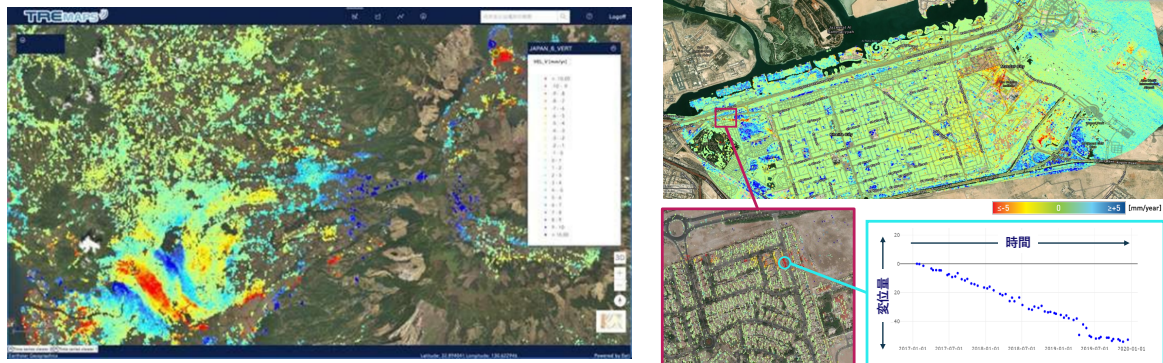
TREMAPS

Logoff

JAPAN_6_VERT

VEL_V [mm/yr]

> 10.00
10 - 9
9 - 8
8 - 7
7 - 6
6 - 5
5 - 4
4 - 3
3 - 2
2 - 1
1 - 0
0 - -1
-1 - -2
-2 - -3
-3 - -4
-4 - -5
-5 - -6
-6 - -7
-7 - -8
-8 - -9
-9 - -10
< -10.00

3D

Latitude: 33.899891 Longitude: 135.622946

Powered by Esri

≤-5
0
≥+5
[mm/year]

時間

変位量

20
0
-20
-40

2017-01-01
2017-07-01
2018-01-01
2018-07-01
2019-01-01
2019-07-01
2020-01-01